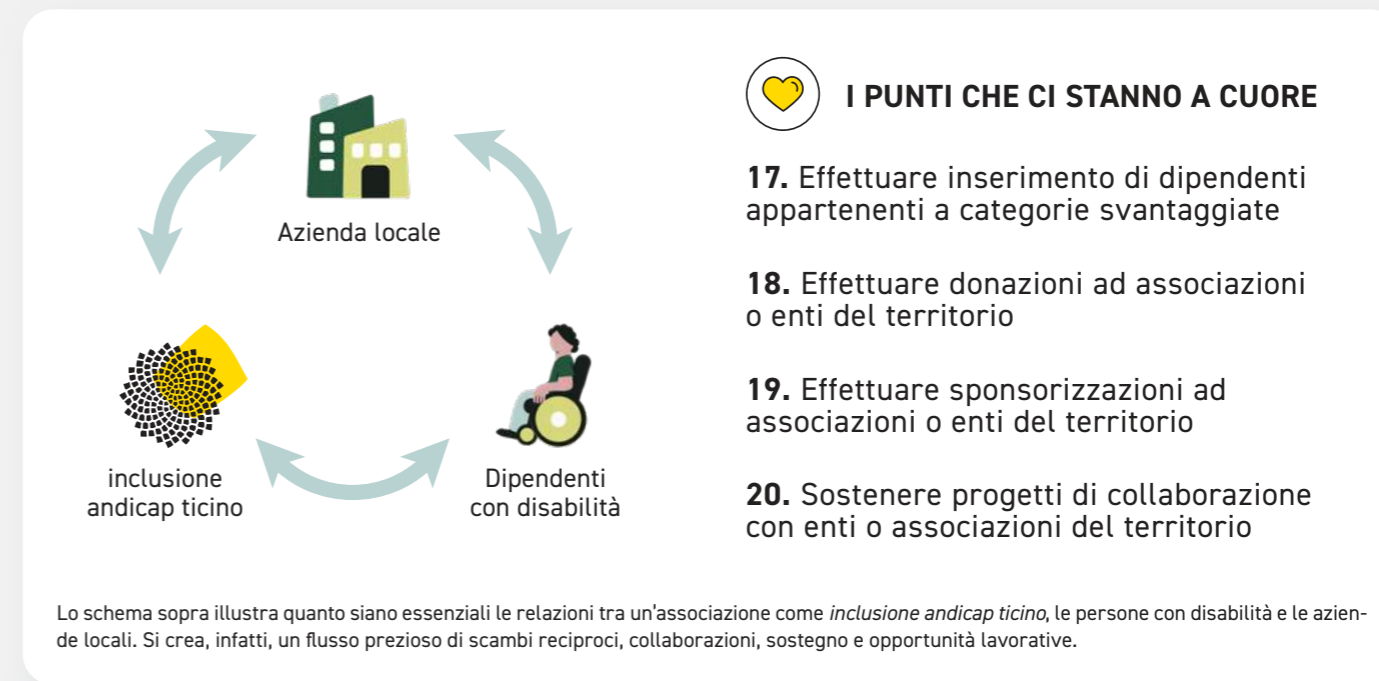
Azienda locale

inclusione andicap ticino

Dipendenti con disabilità

I PUNTI CHE CI STANNO A CUORE

**17.** Effettuare inserimento di dipendenti appartenenti a categorie svantaggiate

**18.** Effettuare donazioni ad associazioni o enti del territorio

**19.** Effettuare sponsorizzazioni ad associazioni o enti del territorio

**20.** Sostenere progetti di collaborazione con enti o associazioni del territorio

Lo schema sopra illustra quanto siano essenziali le relazioni tra un'associazione come *inclusione andicap ticino*, le persone con disabilità e le aziende locali. Si crea, infatti, un flusso prezioso di scambi reciproci, collaborazioni, sostegno e opportunità lavorative.